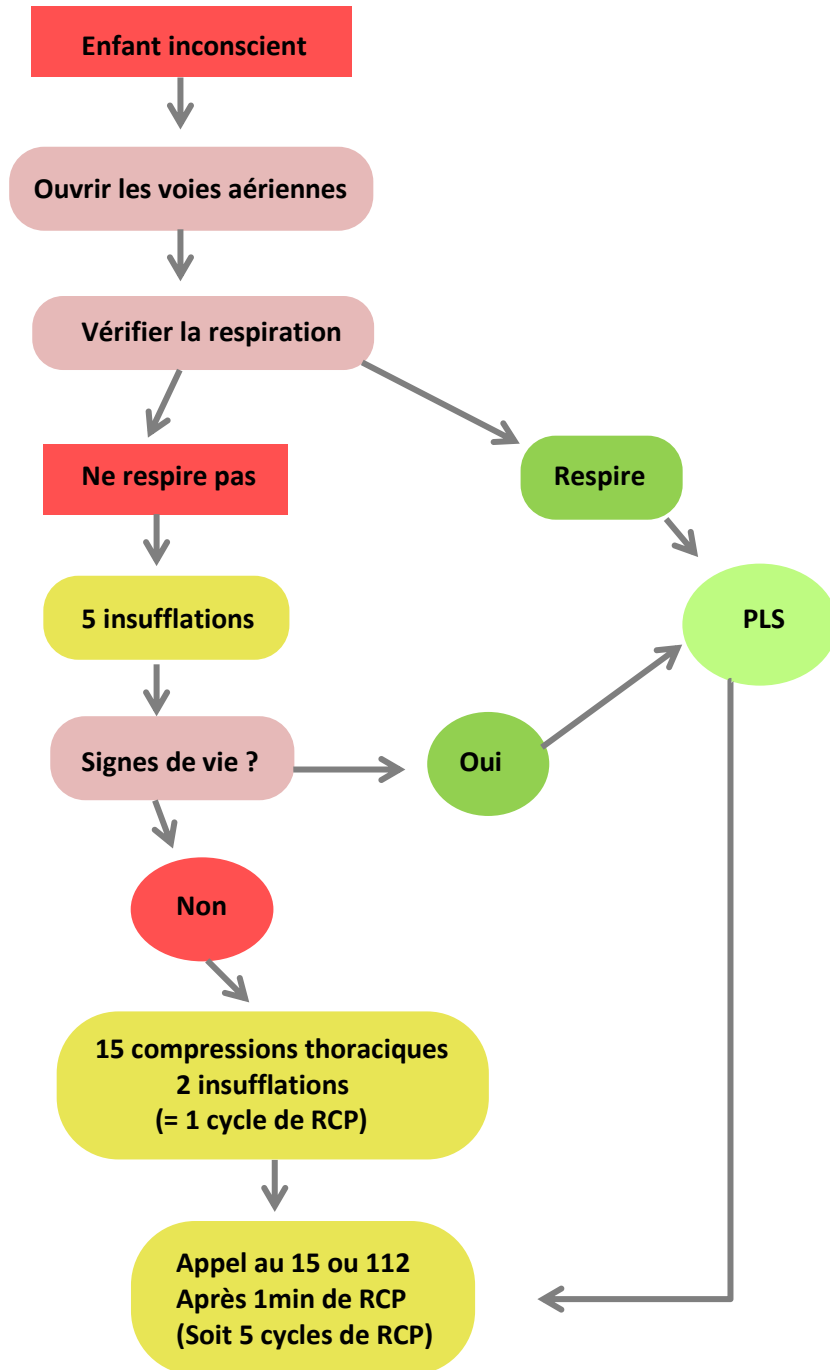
Enfant inconscient

Ouvrir les voies aériennes

Vérifier la respiration

Ne respire pas

Respire

5 insufflations

PLS

Signes de vie ?

Oui

Non

15 compressions thoraciques
2 insufflations
(= 1 cycle de RCP)

Appel au 15 ou 112
Après 1min de RCP
(Soit 5 cycles de RCP)